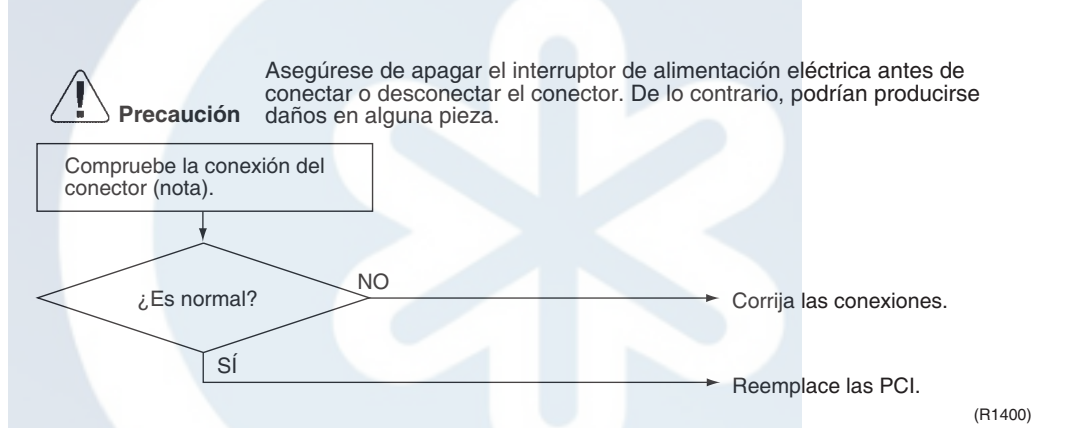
Precaución

Asegúrese de apagar el interruptor de alimentación eléctrica antes de conectar o desconectar el conector. De lo contrario, podrían producirse daños en alguna pieza.

Compruebe la conexión del conector (nota).

¿Es normal?

NO

Corrija las conexiones.

SÍ

Reemplace las PCI.

(R1400)